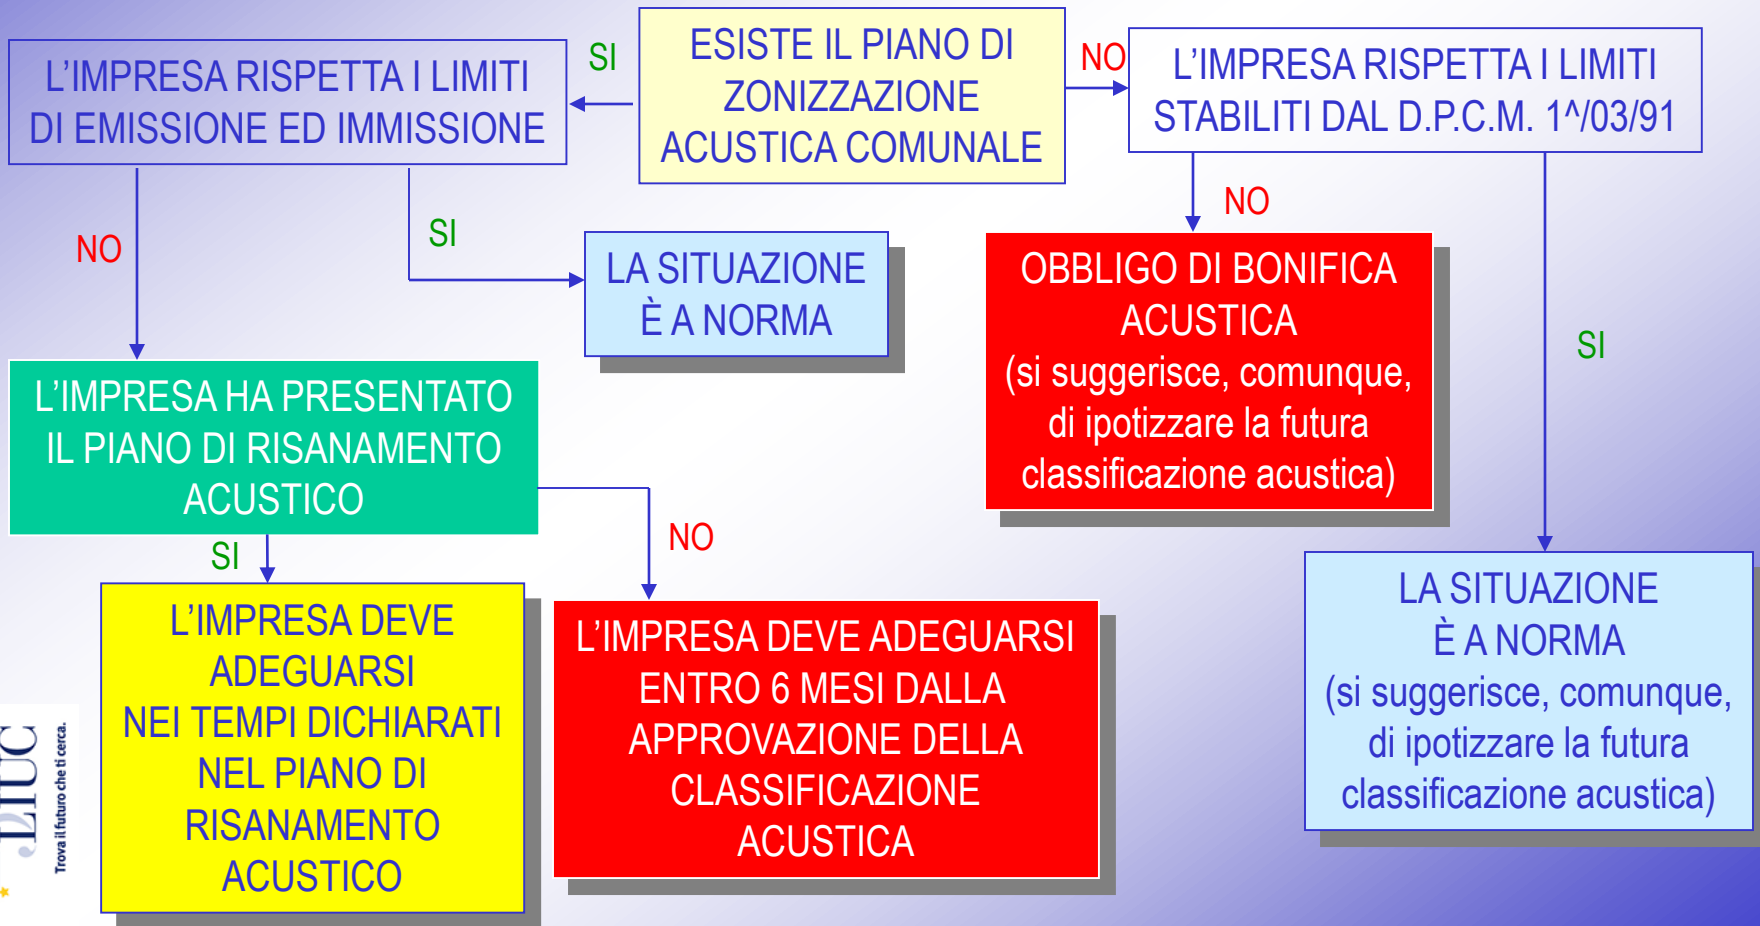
ESISTE IL PIANO DI ZONIZZAZIONE ACUSTICA COMUNALE

SI

L'IMPRESA RISPETTA I LIMITI DI EMISSIONE ED IMMISSIONE

NO

L'IMPRESA RISPETTA I LIMITI STABILITI DAL D.P.C.M. 1^/03/91

NO

SI

LA SITUAZIONE È A NORMA

NO

OBBLIGO DI BONIFICA ACUSTICA (si suggerisce, comunque, di ipotizzare la futura classificazione acustica)

SI

L'IMPRESA HA PRESENTATO IL PIANO DI RISANAMENTO ACUSTICO

SI

NO

L'IMPRESA DEVE ADEGUARSI NEI TEMPI DICHIARATI NEL PIANO DI RISANAMENTO ACUSTICO

L'IMPRESA DEVE ADEGUARSI ENTRO 6 MESI DALLA APPROVAZIONE DELLA CLASSIFICAZIONE ACUSTICA

LA SITUAZIONE È A NORMA (si suggerisce, comunque, di ipotizzare la futura classificazione acustica)

LIUC
Trova il futuro che ti cerca.